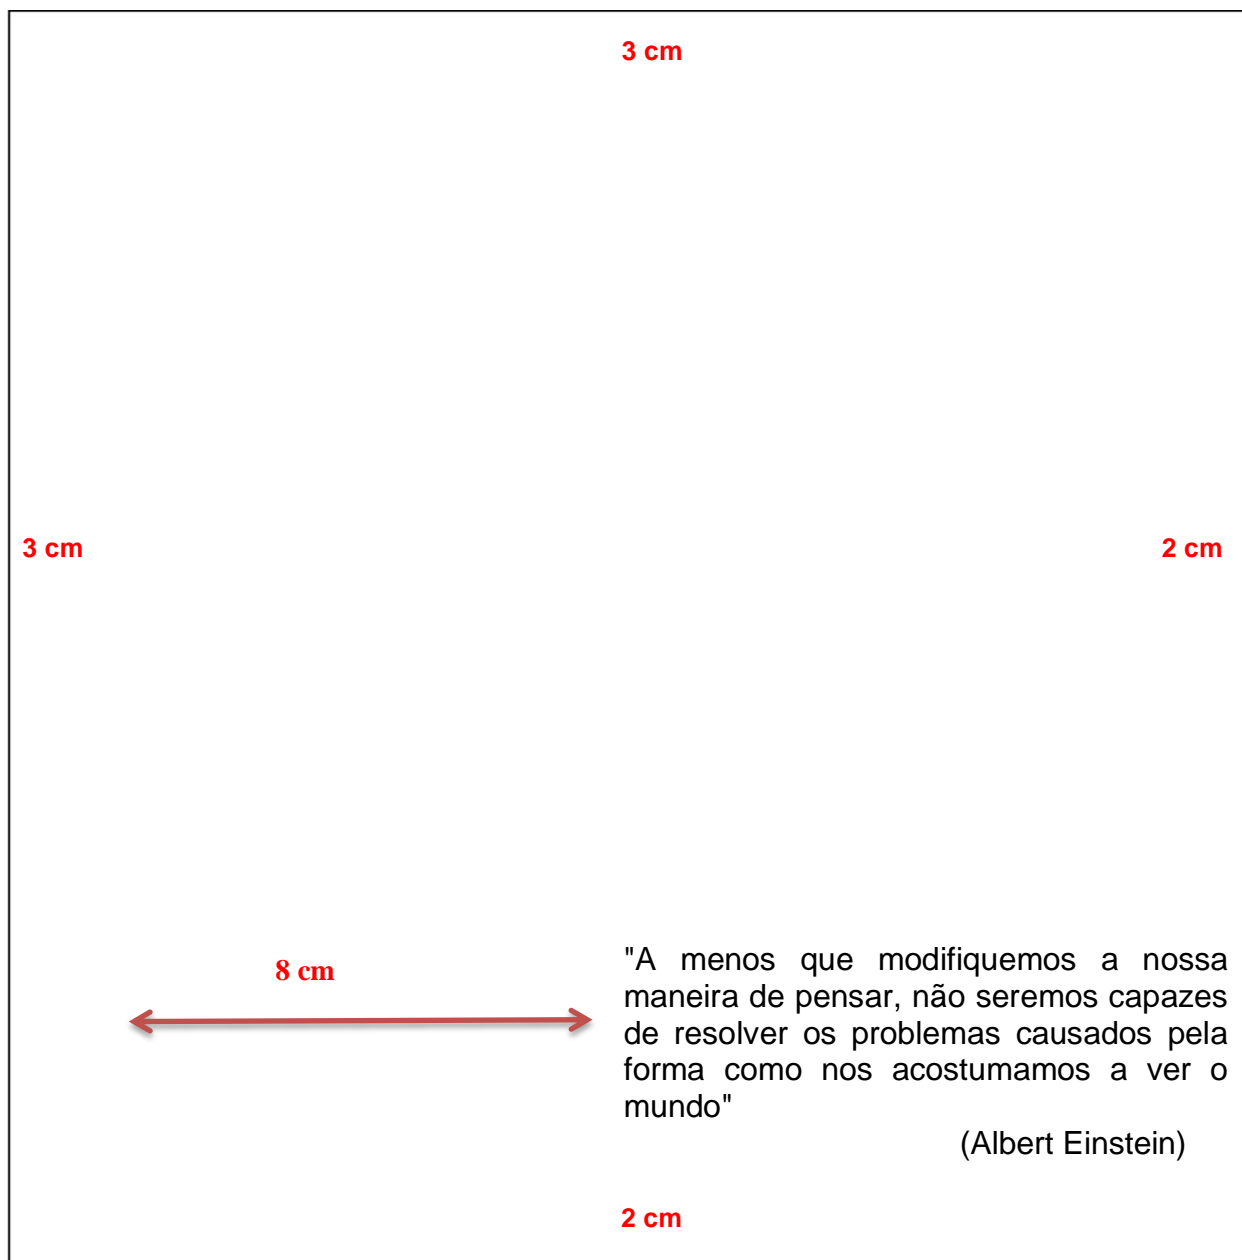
3 cm

3 cm

2 cm

8 cm

"A menos que modifiquemos a nossa maneira de pensar, não seremos capazes de resolver os problemas causados pela forma como nos acostumamos a ver o mundo"

(Albert Einstein)

2 cm